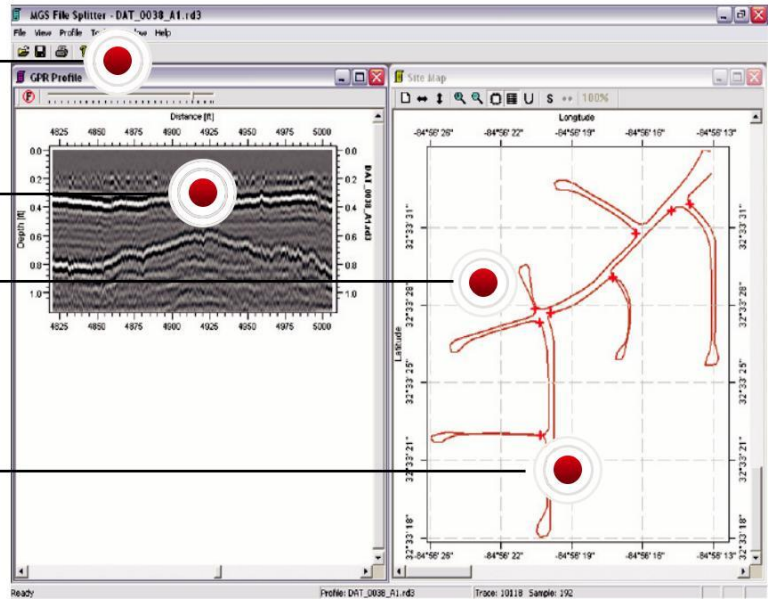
MGS File Splitter - DAT_0038_A1.rd3

File View Profile To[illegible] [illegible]ow Help

GPR Profile

Distance [ft]

4825 4850 4875 4900 4925 4950 4975 5000

0.0 0.2 0.4 0.6 0.8 1.0

Depth [ft]

0.0 0.2 0.4 0.6 0.8 1.0

DAT_0038_A1.rd3

4825 4850 4875 4900 4925 4950 4975 5000

Site Map

S 100%

Longitude

-84°56' 26" -84°56' 22" -84°56' 19" -84°56' 16" -84°56' 13"

32°33' 31" 32°33' 28" 32°33' 25" 32°33' 21" 32°33' 18"

Latitude

32°33' 31" 32°33' 28" 32°33' 25" 32°33' 21" 32°33' 18"

-84°56' 26" -84°56' 22" -84°56' 19" -84°56' 16" -84°56' 13"

Ready

Profile: DAT_0038_A1.rd3

Trace: 10118 Sample: 192